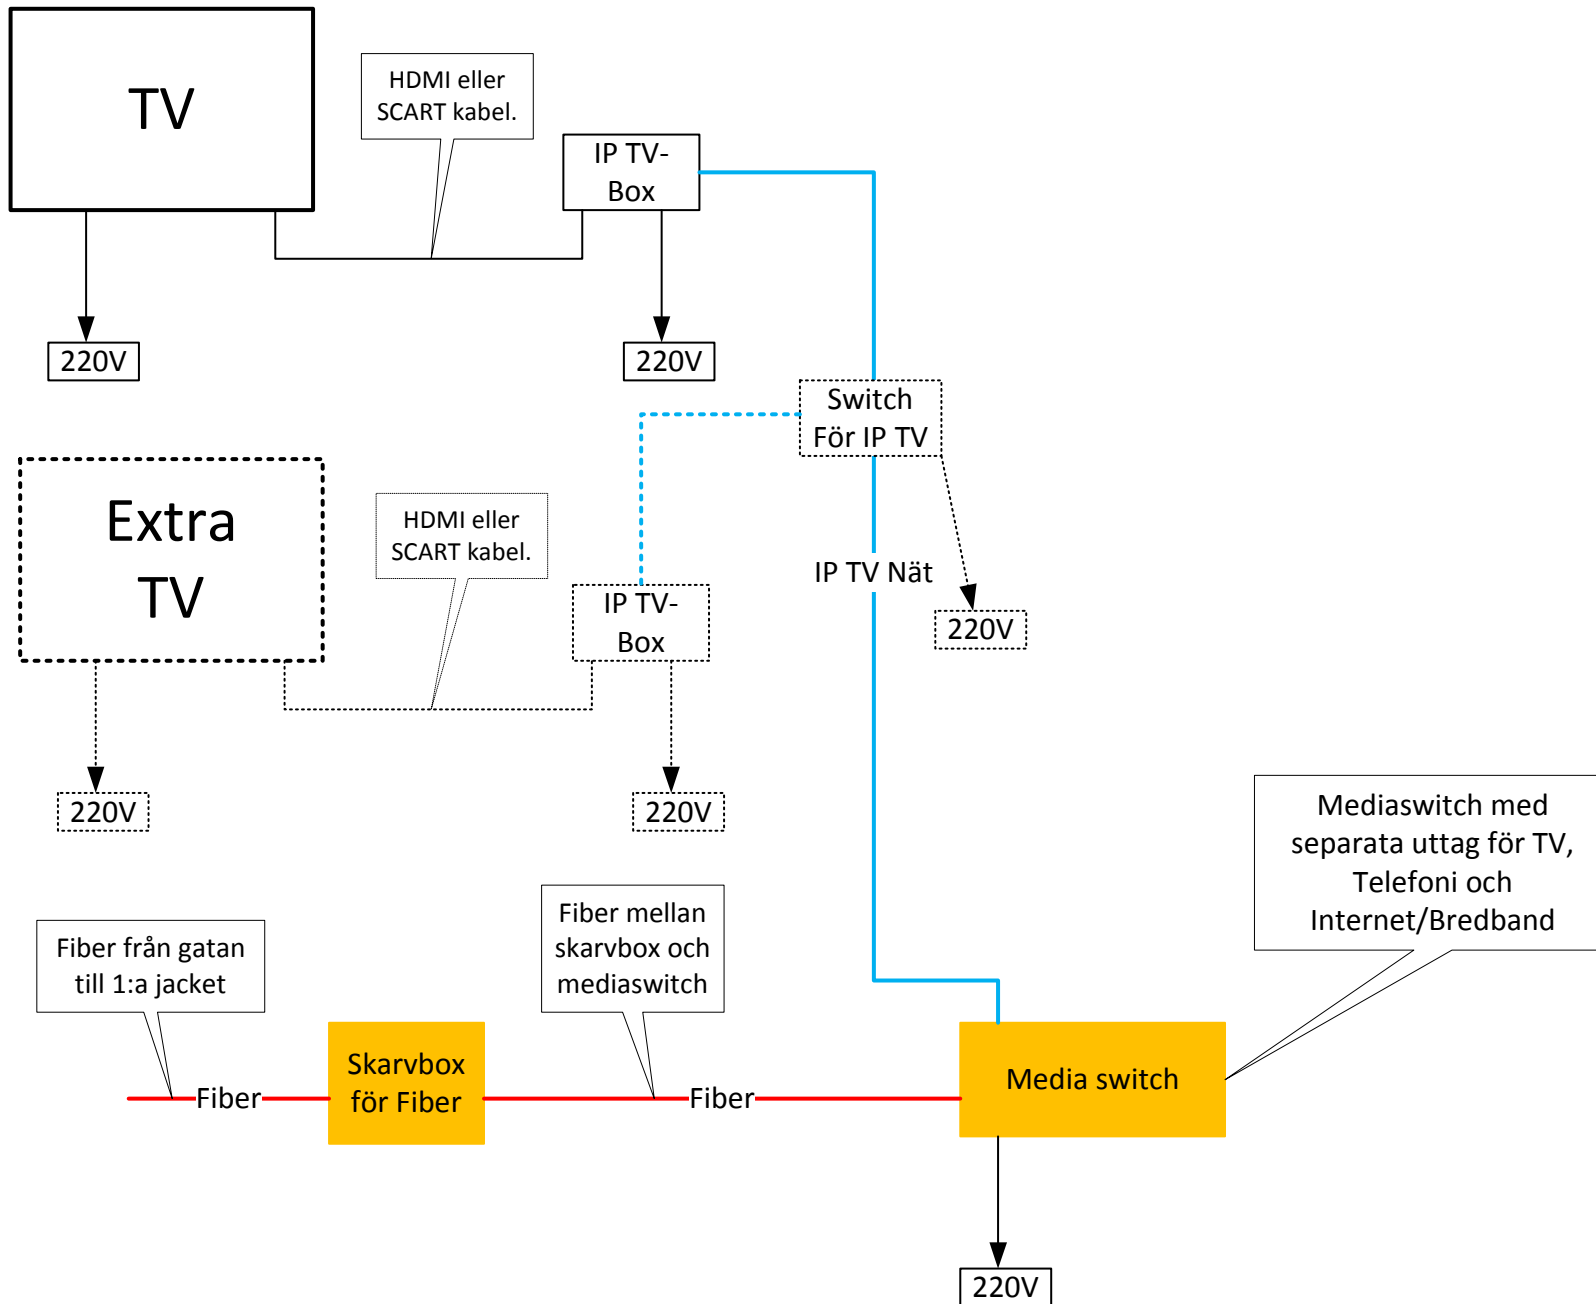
TV

HDMI eller SCART kabel.

IP TV-Box

220V

220V

Switch För IP TV

Extra TV

HDMI eller SCART kabel.

IP TV-Box

IP TV Nät

220V

220V

220V

Mediaswitch med separata uttag för TV, Telefoni och Internet/Bredband

Fiber från gatan till 1:a jacket

Fiber mellan skarvbox och mediaswitch

Fiber

Skarvbox för Fiber

Fiber

Media switch

220V